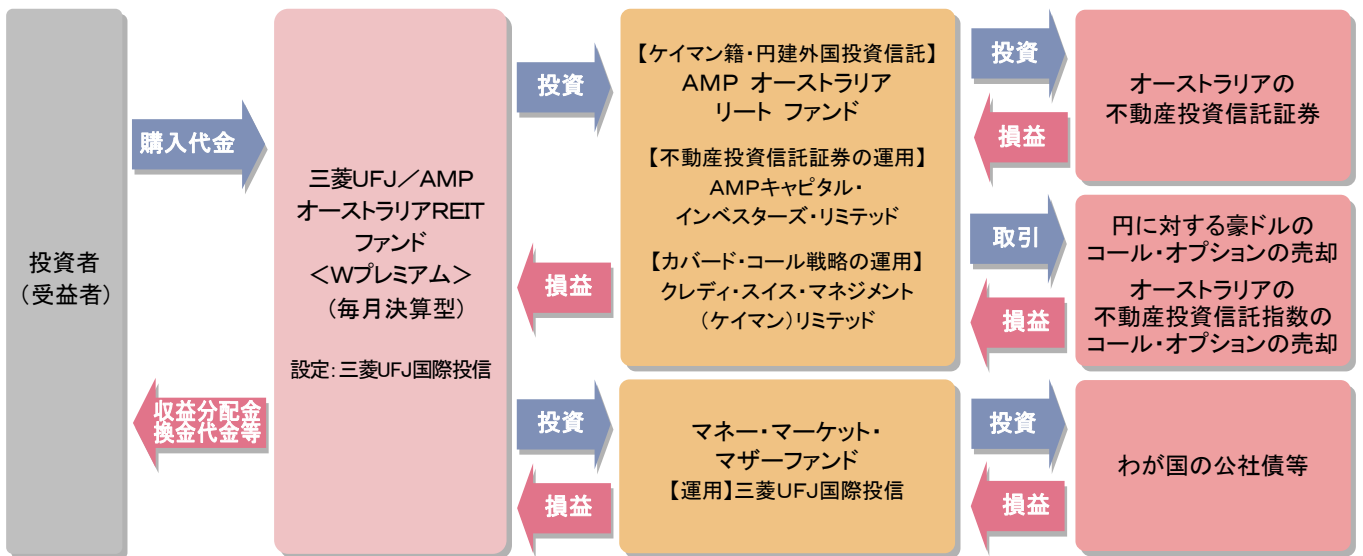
投資者
（受益者）

購入代金

収益分配金
換金代金等

三菱UFJ／AMP
オーストラリアREIT
ファンド
＜Wプレミアム＞
（毎月決算型）

設定：三菱UFJ国際投信

投資

損益

投資

損益

【ケイマン籍・円建外国投資信託】
AMP オーストラリア
リート ファンド

【不動産投資信託証券の運用】
AMPキャピタル・
インベスターズ・リミテッド

【カバード・コール戦略の運用】
クレディ・スイス・マネジメント
（ケイマン）リミテッド

マネー・マーケット・
マザーファンド
【運用】三菱UFJ国際投信

投資

損益

取引

損益

投資

損益

オーストラリアの
不動産投資信託証券

円に対する豪ドルの
コール・オプションの売却
オーストラリアの
不動産投資信託指数の
コール・オプションの売却

わが国の公社債等